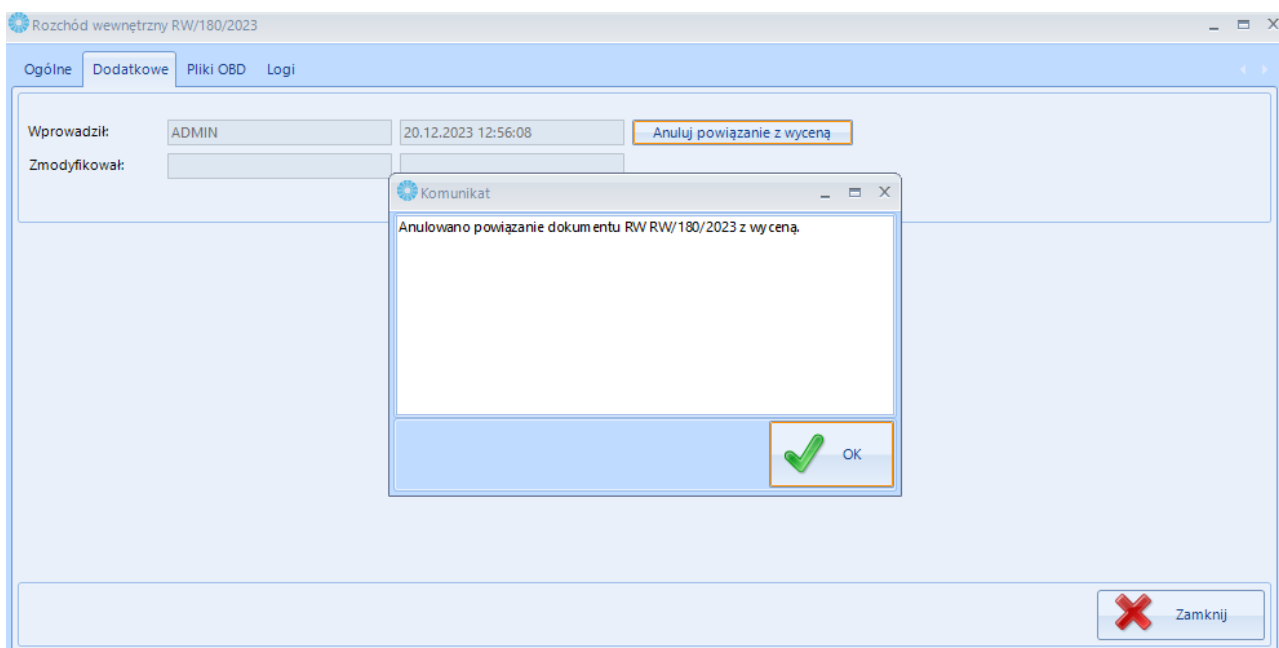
Rozchód wewnętrzny RW/180/2023

Ogólne Dodatkowe Pliki OBD Logi

Wprowadził: ADMIN 20.12.2023 12:56:08 Anuluj powiązanie z wyceną

Zmodyfikował:

Komunikat

Anulowano powiązanie dokumentu RW RW/180/2023 z wyceną.

OK

Zamknij